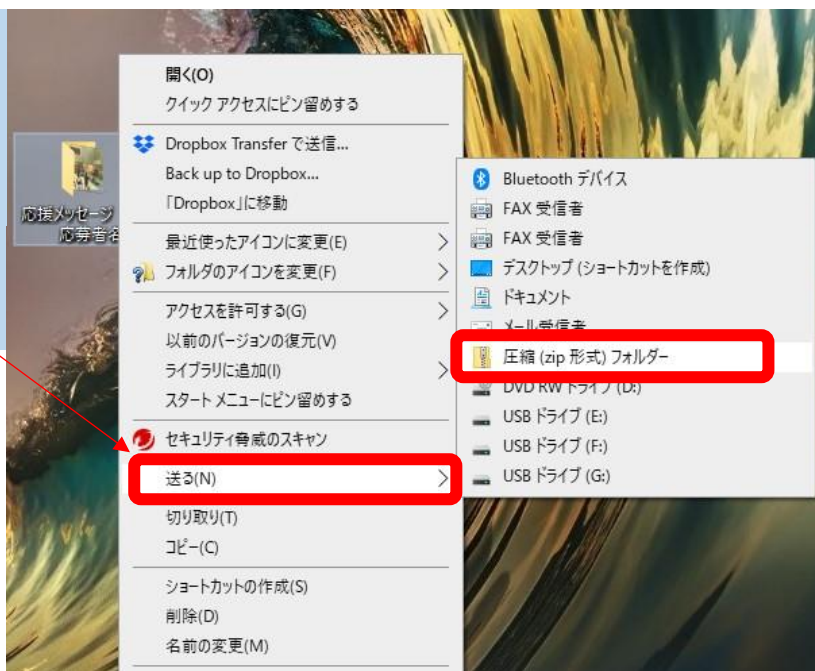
応援メッセージ
応募者名

開く(O)
クイック アクセスにピン留めする
Dropbox Transfer で送信...
Back up to Dropbox...
「Dropbox」に移動
最近使ったアイコンに変更(E)
フォルダのアイコンを変更(F)
アクセスを許可する(G)
以前のバージョンの復元(V)
ライブラリに追加(I)
スタート メニューにピン留めする
セキュリティ脅威のスキャン
送る(N)
切り取り(T)
コピー(C)
ショートカットの作成(S)
削除(D)
名前の変更(M)

Bluetooth デバイス
FAX 受信者
FAX 受信者
デスクトップ (ショートカットを作成)
ドキュメント
メール受信者
圧縮 (zip 形式) フォルダー
DVD RW ドライブ (D:)
USB ドライブ (E:)
USB ドライブ (F:)
USB ドライブ (G:)